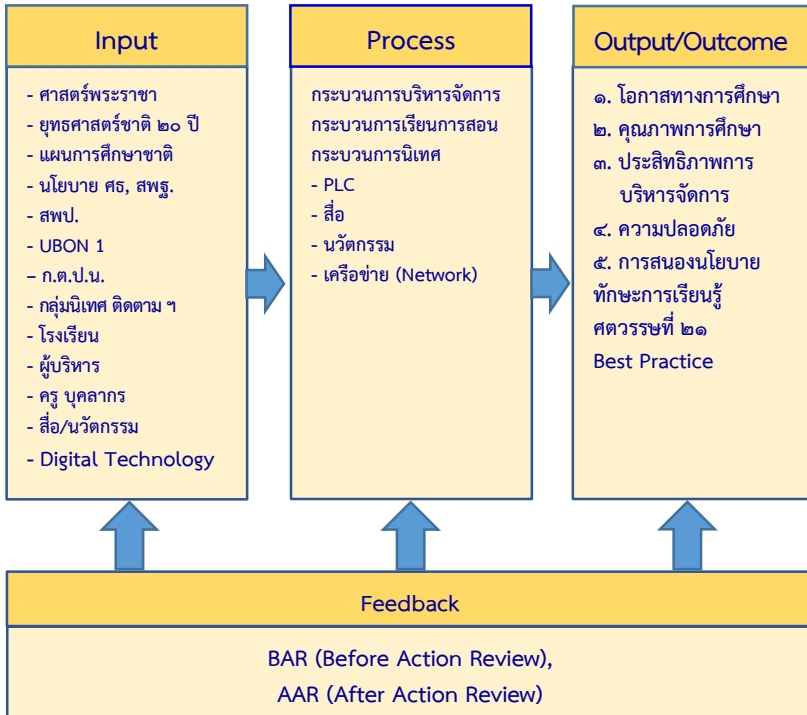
Input

- ศาสตร์พระราชา
- ยุทธศาสตร์ชาติ ๒๐ ปี
- แผนการศึกษาชาติ
- นโยบาย ศธ, สพฐ.
- สพป.
- UBON 1
- ก.ต.ป.น.
- กลุ่มนิเทศ ติดตาม ฯ
- โรงเรียน
- ผู้บริหาร
- ครู บุคลากร
- สื่อ/นวัตกรรม
- Digital Technology

Process

กระบวนการบริหารจัดการ
กระบวนการเรียนการสอน
กระบวนการนิเทศ
- PLC
- สื่อ
- นวัตกรรม
- เครือข่าย (Network)

Output/Outcome

๑. โอกาสทางการศึกษา
๒. คุณภาพการศึกษา
๓. ประสิทธิภาพการบริหารจัดการ
๔. ความปลอดภัย
๕. การสนองนโยบาย
ทักษะการเรียนรู้ศตวรรษที่ ๒๑
Best Practice

Feedback

BAR (Before Action Review),
AAR (After Action Review)